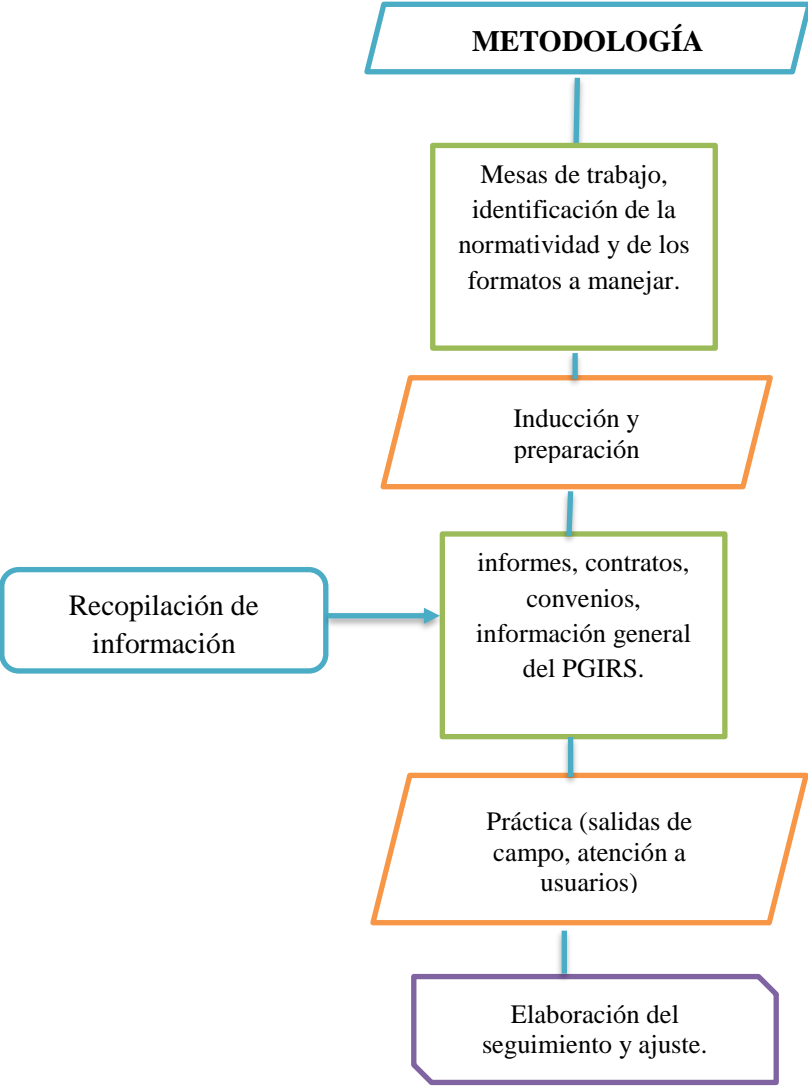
METODOLOGÍA

Mesas de trabajo, identificación de la normatividad y de los formatos a manejar.

Inducción y preparación

Recopilación de información

informes, contratos, convenios, información general del PGIRS.

Práctica (salidas de campo, atención a usuarios)

Elaboración del seguimiento y ajuste.